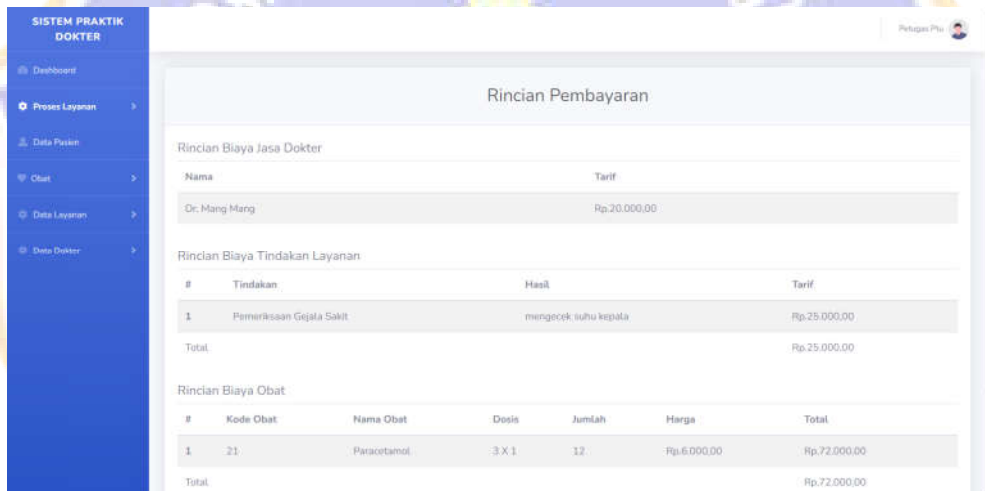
SISTEM PRAKTIK DOKTER

Dashboard
Proses Layanan
Data Pasien
Obat
Data Layanan
Data Dokter

Petugas Ptu

Rincian Pembayaran

Rincian Biaya Jasa Dokter

| Nama | Tarif |
|---|---|
| Dr. Mang Mang | Rp.20.000,00 |

Rincian Biaya Tindakan Layanan

| # | Tindakan | Hasil | Tarif |
|---|---|---|---|
| 1 | Pemeriksaan Gejala Sakit | mengecek suhu kepala | Rp.25.000,00 |
| Total | | | Rp.25.000,00 |

Rincian Biaya Obat

| # | Kode Obat | Nama Obat | Dosis | Jumlah | Harga | Total |
|---|---|---|---|---|---|---|
| 1 | 21 | Paracetamol | 3 X 1 | 12 | Rp.6.000,00 | Rp.72.000,00 |
| Total | | | | | | Rp.72.000,00 |